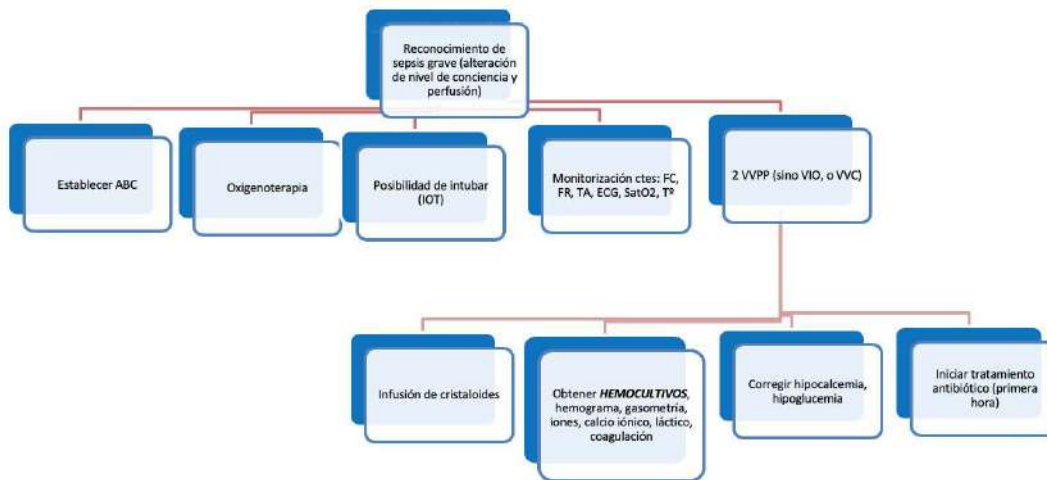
Reconocimiento de sepsis grave (alteración de nivel de conciencia y perfusión)

Establecer ABC

Oxigenoterapia

Posibilidad de intubar (IOT)

Monitorización ctes: FC, FR, TA, ECG, SatO2, Tª

2 VVPP (sino VIO, o VVC)

Infusión de cristaloides

Obtener ***HEMOCULTIVOS***, hemograma, gasometria, iones, calcio iónico, láctico, coagulación

Corregir hipocalcemia, hipoglucemia

Iniciar tratamiento antibiótico (primera hora)